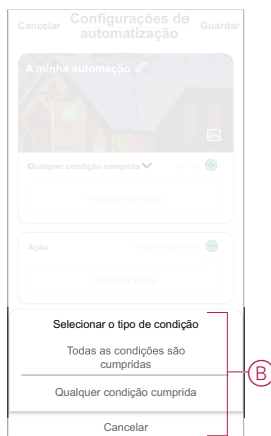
Cancelar
Configurações de automatização
Guardar

A minha automação

Qualquer condição cumprida

Adicionar Condição

Ação

Adicionar Tarefa

Selecionar o tipo de condição

Todas as condições são cumpridas

Qualquer condição cumprida

Cancelar

B